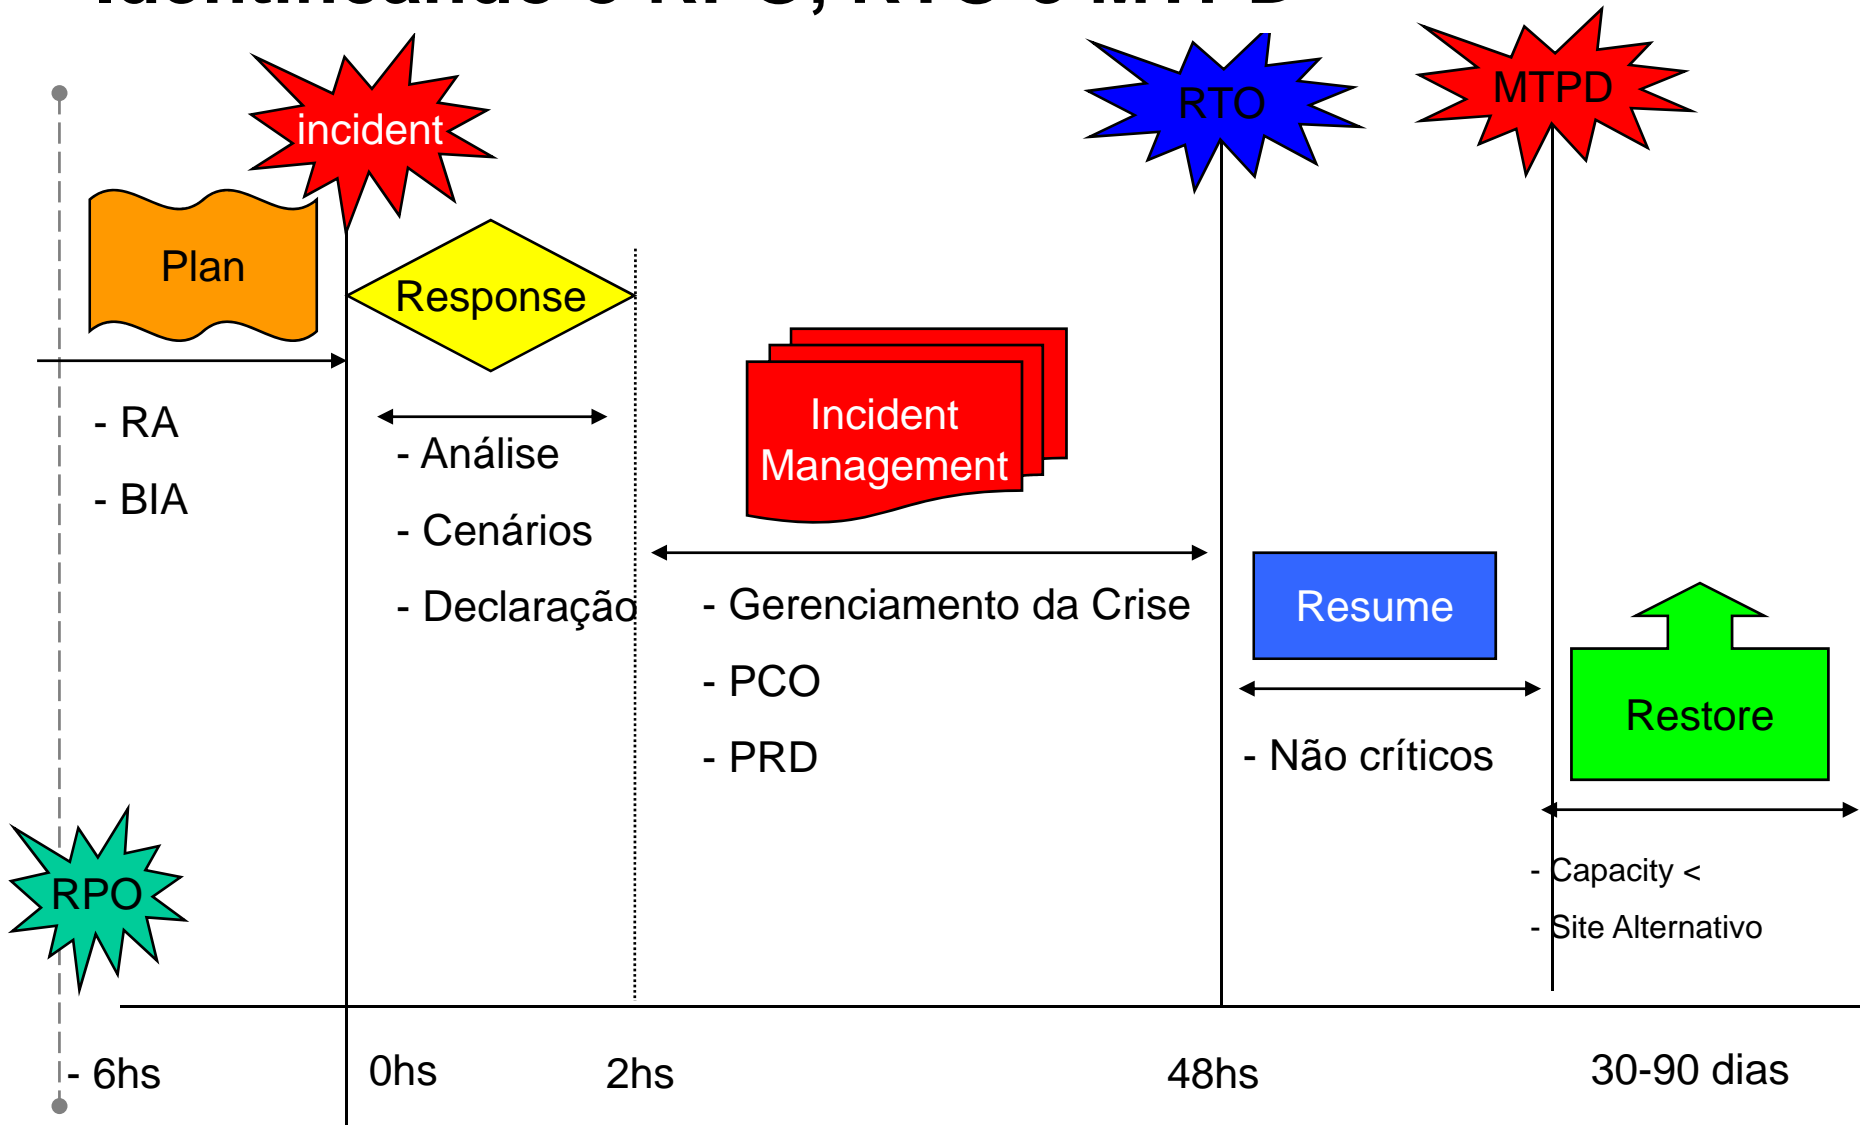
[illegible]

incident

RTO

MTPD

Plan

Response

- RA

- BIA

- Análise

- Cenários

- Declaração

Incident Management

- Gerenciamento da Crise

- PCO

- PRD

Resume

- Não críticos

Restore

- Capacity <

- Site Alternativo

RPO

- 6hs

0hs

2hs

48hs

30-90 dias